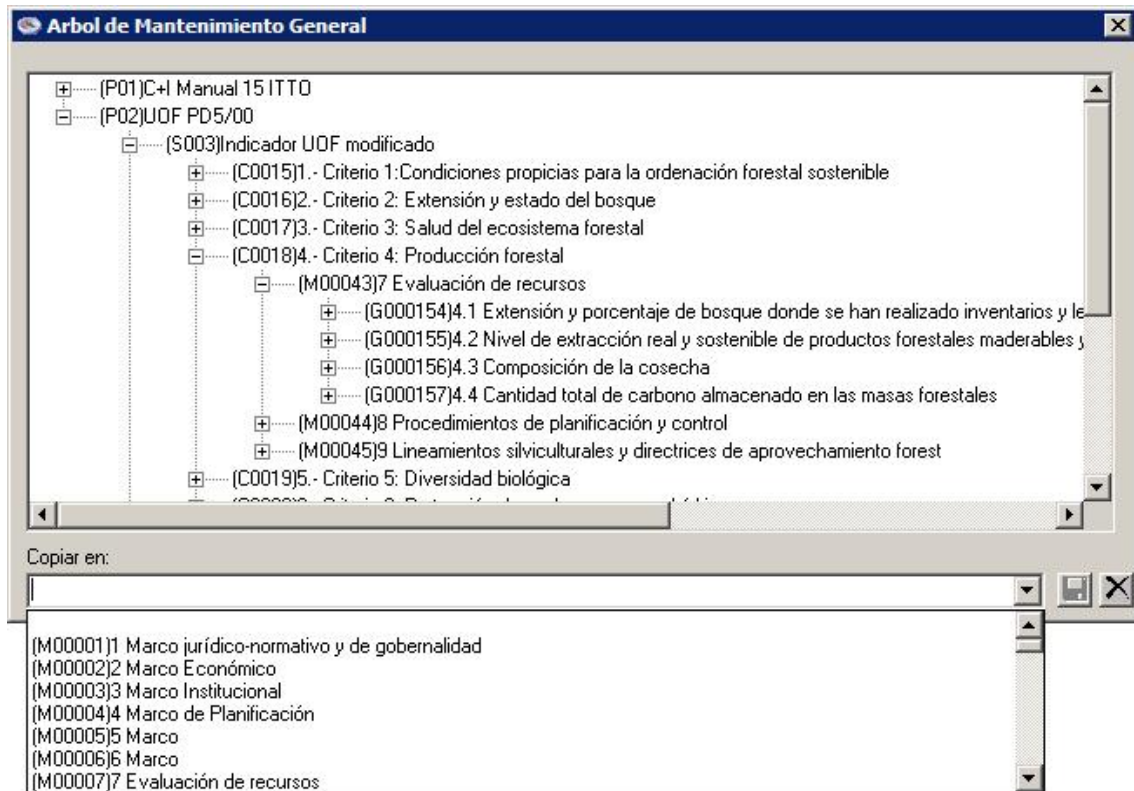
Arbol de Mantenimiento General

(P01)C+I Manual 15 ITTO
(P02)UOF PD5/00
(S003)Indicador UOF modificado
(C0015)1.- Criterio 1:Condiciones propicias para la ordenación forestal sostenible
(C0016)2.- Criterio 2: Extensión y estado del bosque
(C0017)3.- Criterio 3: Salud del ecosistema forestal
(C0018)4.- Criterio 4: Producción forestal
(M00043)7 Evaluación de recursos
(G000154)4.1 Extensión y porcentaje de bosque donde se han realizado inventarios y le
(G000155)4.2 Nivel de extracción real y sostenible de productos forestales maderables y
(G000156)4.3 Composición de la cosecha
(G000157)4.4 Cantidad total de carbono almacenado en las masas forestales
(M00044)8 Procedimientos de planificación y control
(M00045)9 Lineamientos silviculturales y directrices de aprovechamiento forest
(C0019)5.- Criterio 5: Diversidad biológica
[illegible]

Copiar en:

(M00001)1 Marco jurídico-normativo y de gobernalidad
(M00002)2 Marco Económico
(M00003)3 Marco Institucional
(M00004)4 Marco de Planificación
(M00005)5 Marco
(M00006)6 Marco
(M00007)7 Evaluación de recursos